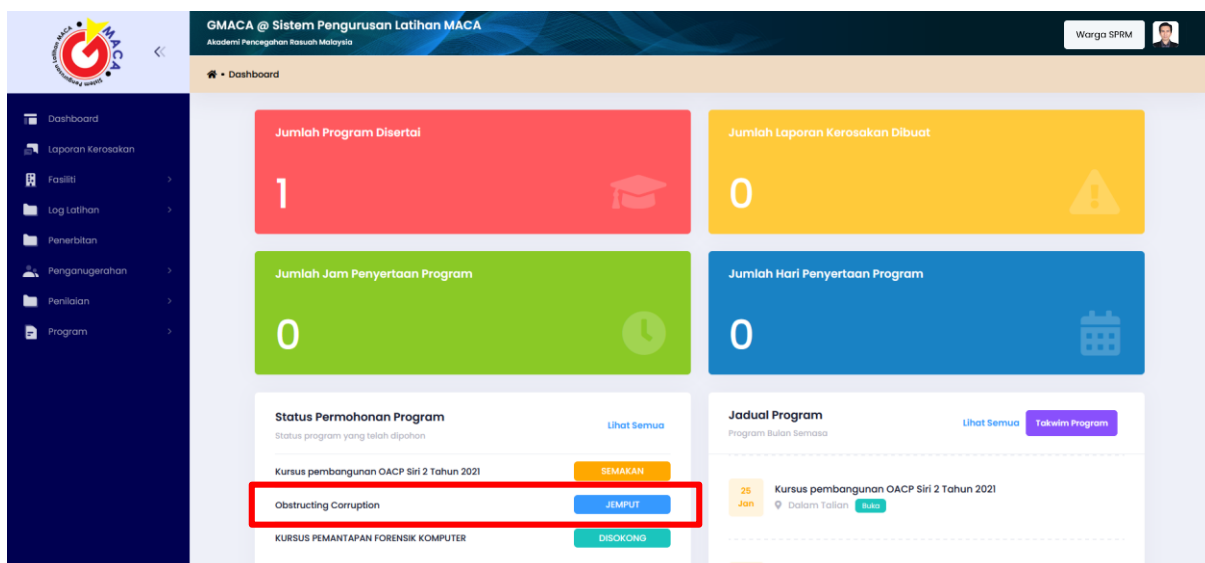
MACA
Latihan MACA
Sistem Pengurusan Latihan

GMACA @ Sistem Pengurusan Latihan MACA
Akademi Pencegahan Rasuah Malaysia

Warga SPRM

Dashboard

Dashboard
Laporan Kerosakan
Fasiliti
Log Latihan
Penerbitan
Penganugerahan
Penilaian
Program

Jumlah Program Disertai
1

Jumlah Laporan Kerosakan Dibuat
0

Jumlah Jam Penyertaan Program
0

Jumlah Hari Penyertaan Program
0

Status Permohonan Program
Status program yang telah dipohon
Lihat Semua

| | |
|---|---|
| Kursus pembangunan OACP Siri 2 Tahun 2021 | SEMAKAN |
| Obstructing Corruption | JEMPUT |
| KURSUS PEMANTAPAN FORENSIK KOMPUTER | DISOKONG |

Jadual Program
Program Bulan Semasa
Lihat Semua
Takwim Program

25 Jan
Kursus pembangunan OACP Siri 2 Tahun 2021
Dalam Talian
Buka